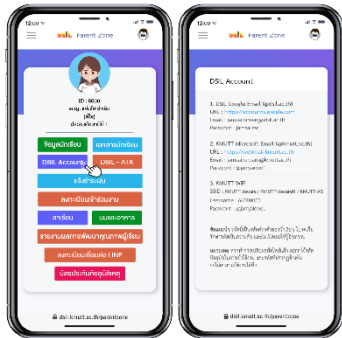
12:00

Parent Zone

ID : 00000

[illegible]

ข้อมูลนักเรียน

เอกสารนักเรียน

DSIL Account

DSIL - AIR

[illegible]

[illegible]

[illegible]

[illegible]

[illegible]

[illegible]

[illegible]

dsil.kmutt.ac.th/parentzone

12:00

Parent Zone

DSIL Account

1. DSIL Google Email (@dsil.ac.th)
URL : https://accounts.google.com
Email : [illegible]
Password : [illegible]

2. KMUTT Microsoft Email (@mail.kmutt.ac.th)
URL : https://outlook.kmutt.ac.th
Email : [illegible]
Password : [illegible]

3. KMUTT Wifi
SSID : KMUTT-Secure / KMUTT-Secure5 / KMUTT-AS
Username : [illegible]
Password : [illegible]

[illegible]

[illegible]

dsil.kmutt.ac.th/parentzone